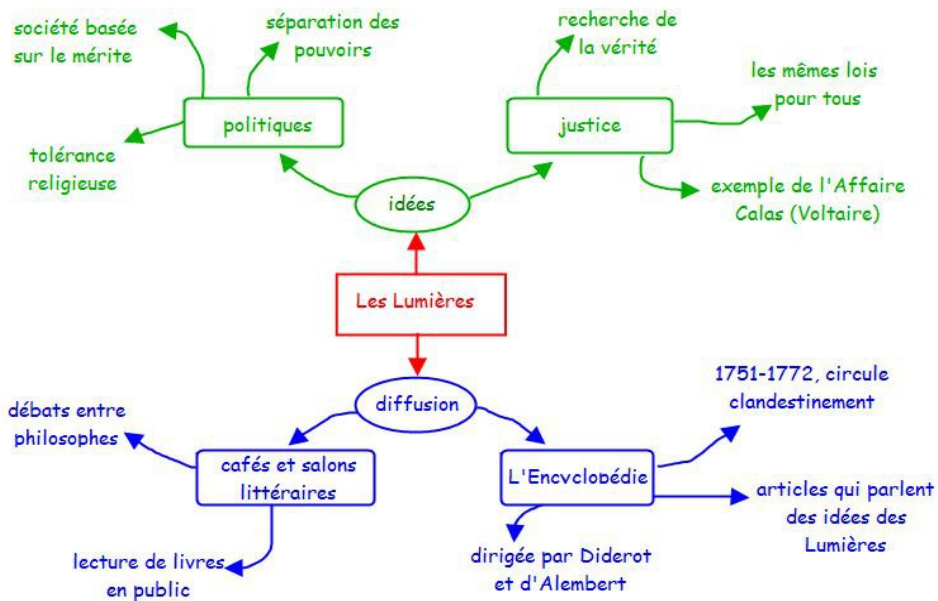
société basée sur le mérite

séparation des pouvoirs

tolérance religieuse

politiques

recherche de la vérité

les mêmes lois pour tous

justice

exemple de l'Affaire Calas (Voltaire)

idées

Les Lumières

diffusion

débats entre philosophes

cafés et salons littéraires

lecture de livres en public

1751-1772, circule clandestinement

L'Encyclopédie

articles qui parlent des idées des Lumières

dirigée par Diderot et d'Alembert